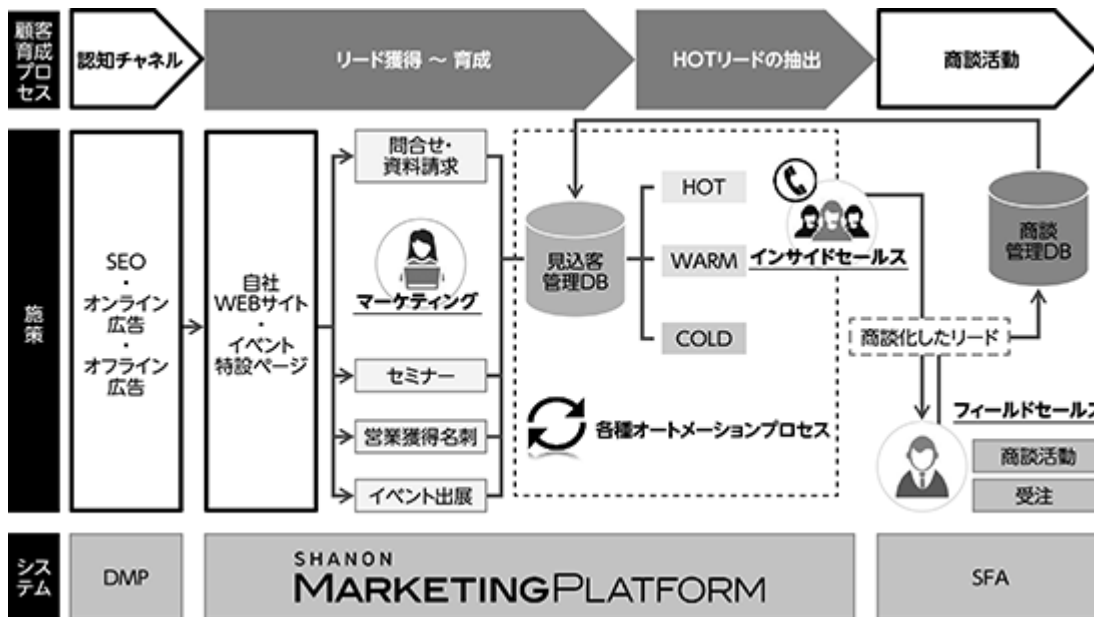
顧客育成プロセス

認知チャネル

リード獲得 〜 育成

HOTリードの抽出

商談活動

施策

SEO
・
オンライン広告
・
オフライン広告

自社WEBサイト
・
イベント特設ページ

問合せ・資料請求

マーケティング

セミナー

営業獲得名刺

イベント出展

見込客管理DB

HOT

WARM

COLD

インサイドセールス

各種オートメーションプロセス

商談管理DB

商談化したリード

フィールドセールス

商談活動

受注

システム

DMP

SHANON
MARKETINGPLATFORM

SFA